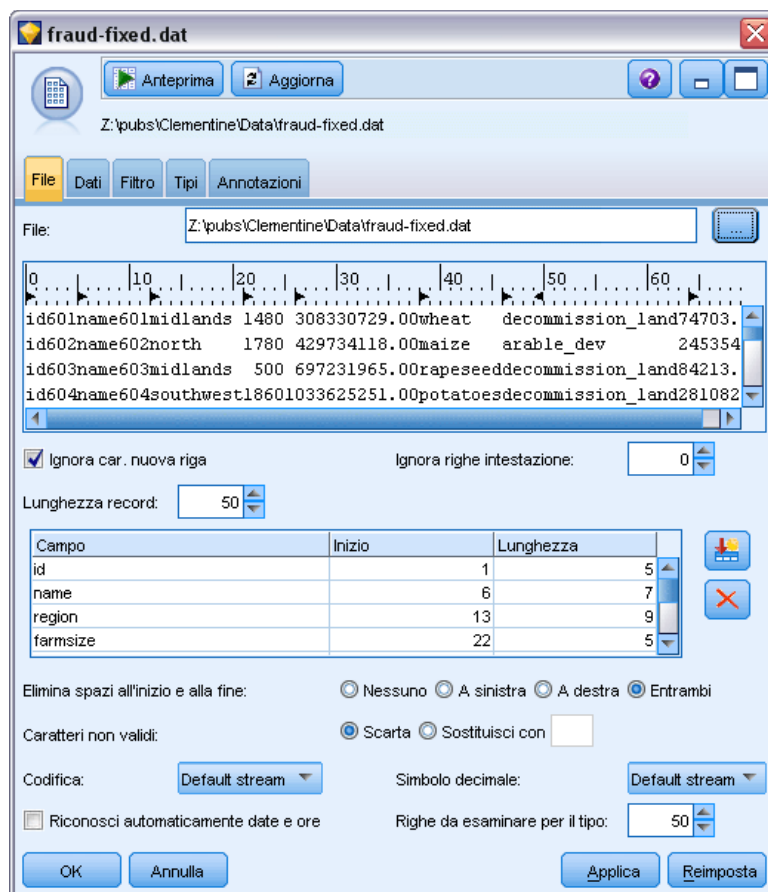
fraud-fixed.dat

Anteprima   Aggiorna

Z:\pubs\Clementine\Data\fraud-fixed.dat

File   Dati   Filtro   Tipi   Annotazioni

File:   Z:\pubs\Clementine\Data\fraud-fixed.dat   ....

0   10   20   30   40   50   60

id601name601midlands 1480 308330729.00wheat   decommission_land74703.
id602name602north   1780 429734118.00maize   arable_dev   245354
id603name603midlands  500 697231965.00rapeseeddecommission_land84213.
id604name604southwest18601033625251.00potatoesdecommission_land281082

Ignora car. nuova riga   Ignora righe intestazione:   0

Lunghezza record:   50

| Campo | Inizio | Lunghezza |
|---|---|---|
| id | 1 | 5 |
| name | 6 | 7 |
| region | 13 | 9 |
| farmsize | 22 | 5 |

Elimina spazi all'inizio e alla fine:   Nessuno   A sinistra   A destra   Entrambi

Caratteri non validi:   Scarta   Sostituisci con

Codifica:   Default stream   Simbolo decimale:   Default stream

Riconosci automaticamente date e ore   Righe da esaminare per il tipo:   50

OK   Annulla   Applica   Reimposta